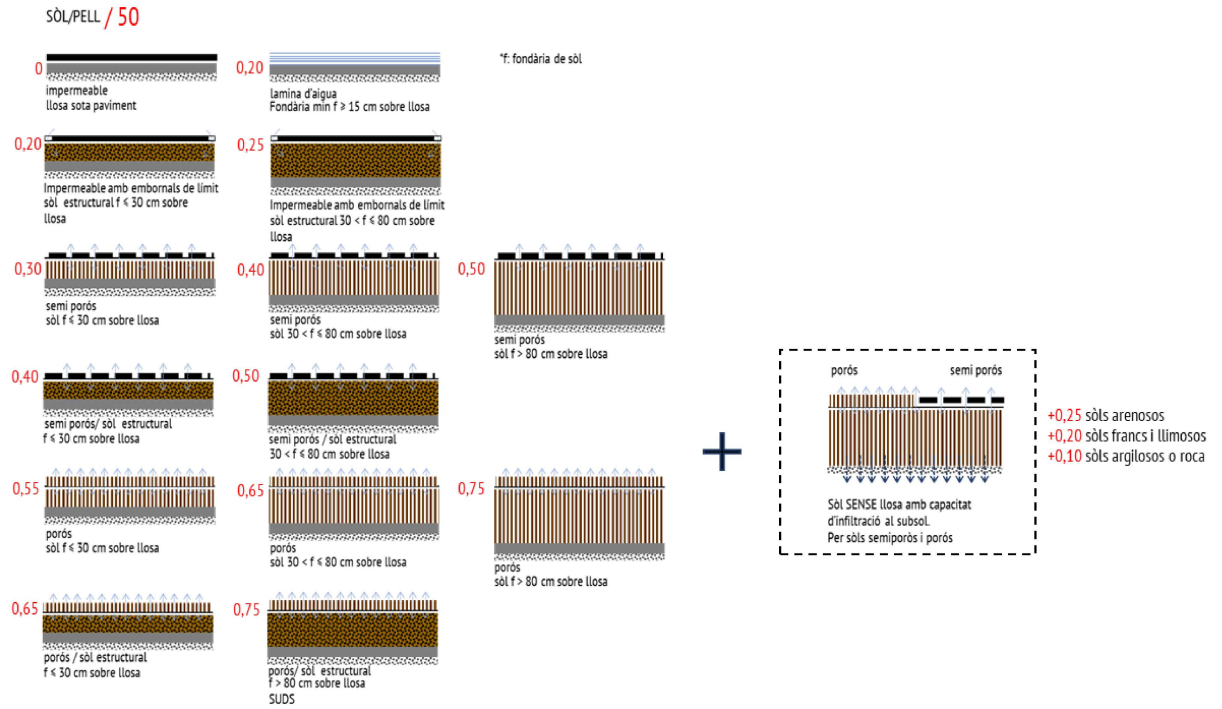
SÒL/PELL / 50

0
impermeable
llosa sota paviment

0,20
lamina d'aigua
Fondària min f ≥ 15 cm sobre llosa

*f: fondària de sòl

0,20
Impermeable amb embornals de límit
sòl estructural f ≤ 30 cm sobre llosa

0,25
Impermeable amb embornals de límit
sòl estructural 30 < f ≤ 80 cm sobre llosa

0,30
semi porós
sòl f ≤ 30 cm sobre llosa

0,40
semi porós
sòl 30 < f ≤ 80 cm sobre llosa

0,50
semi porós
sòl f > 80 cm sobre llosa

0,40
semi porós/ sòl estructural
f ≤ 30 cm sobre llosa

0,50
semi porós / sòl estructural
30 < f ≤ 80 cm sobre llosa

0,55
porós
sòl f ≤ 30 cm sobre llosa

0,65
porós
sòl 30 < f ≤ 80 cm sobre llosa

0,75
porós
sòl f > 80 cm sobre llosa

0,65
porós / sòl estructural
f ≤ 30 cm sobre llosa

0,75
porós/ sòl estructural
f > 80 cm sobre llosa
SUDS

+

porós
semi porós

Sòl SENSE llosa amb capacitat d'infiltració al subsol.
Per sòls semiporós i porós

+0,25 sòls arenosos
+0,20 sòls francs i llimosos
+0,10 sòls argilosos o roca